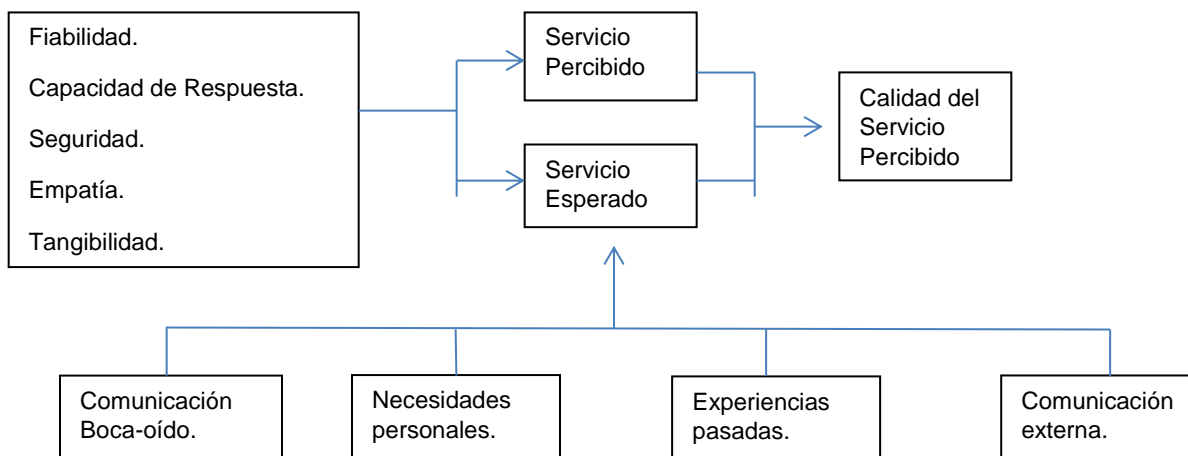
Fiabilidad.

Capacidad de Respuesta.

Seguridad.

Empatía.

Tangibilidad.

Servicio Percibido

Servicio Esperado

Calidad del Servicio Percibido

Comunicación Boca-oído.

Necesidades personales.

Experiencias pasadas.

Comunicación externa.